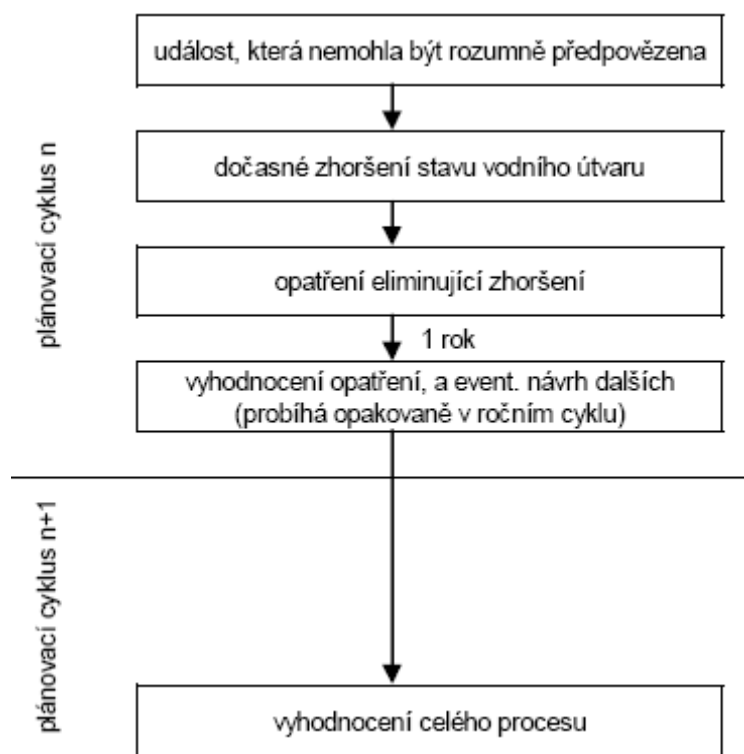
plánovací cyklus n

událost, která nemohla být rozumně předpovězena

dočasné zhoršení stavu vodního útvaru

opatření eliminující zhoršení

1 rok

vyhodnocení opatření, a event. návrh dalších (probíhá opakovaně v ročním cyklu)

plánovací cyklus n+1

vyhodnocení celého procesu